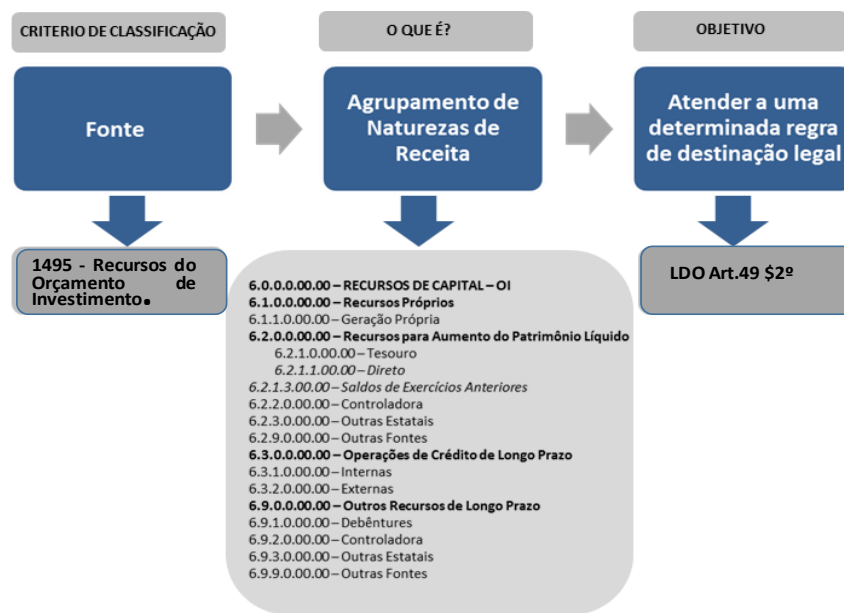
CRITERIO DE CLASSIFICAÇÃO

Fonte

1495 - Recursos do Orçamento de Investimento.

O QUE É?

Agrupamento de Naturezas de Receita

6.0.0.0.00.00 – RECURSOS DE CAPITAL – OI
6.1.0.0.00.00 – Recursos Próprios
6.1.1.0.00.00 – Geração Própria
6.2.0.0.00.00 – Recursos para Aumento do Patrimônio Líquido
6.2.1.0.00.00 – Tesouro
6.2.1.1.00.00 – Direto
6.2.1.3.00.00 – Saldos de Exercícios Anteriores
6.2.2.0.00.00 – Controladora
6.2.3.0.00.00 – Outras Estatais
6.2.9.0.00.00 – Outras Fontes
6.3.0.0.00.00 – Operações de Crédito de Longo Prazo
6.3.1.0.00.00 – Internas
6.3.2.0.00.00 – Externas
6.9.0.0.00.00 – Outros Recursos de Longo Prazo
6.9.1.0.00.00 – Debêntures
6.9.2.0.00.00 – Controladora
6.9.3.0.00.00 – Outras Estatais
6.9.9.0.00.00 – Outras Fontes

OBJETIVO

Atender a uma determinada regra de destinação legal

LDO Art.49 $2º